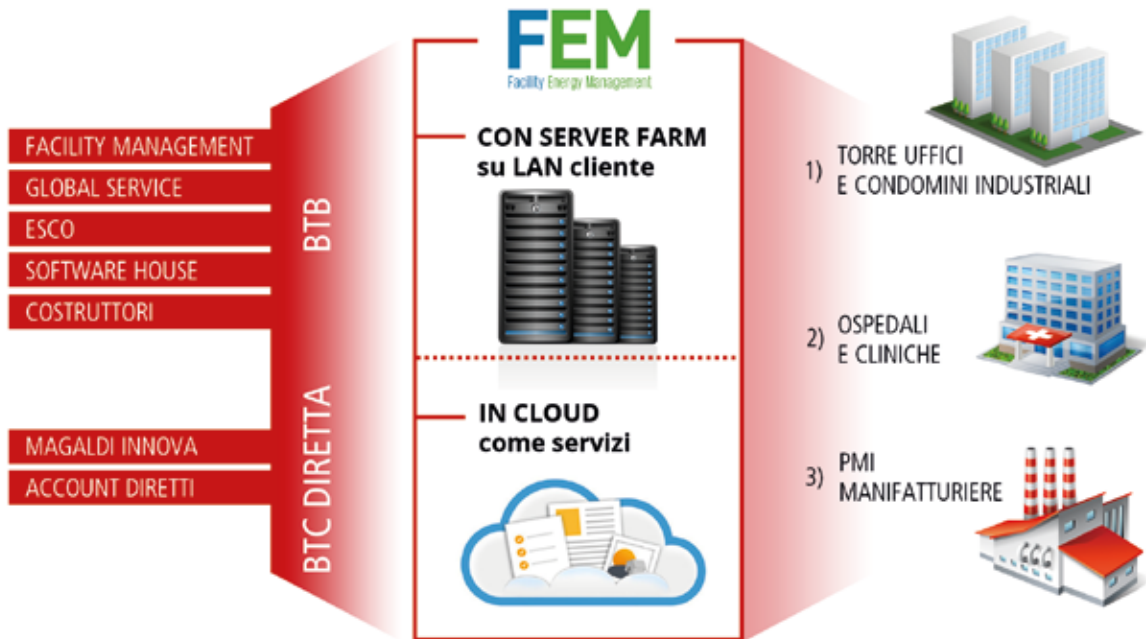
FACILITY MANAGEMENT
GLOBAL SERVICE
ESCO
SOFTWARE HOUSE
COSTRUTTORI

BTB

MAGALDI INNOVA
ACCOUNT DIRETTI

BTC DIRETTA

FEM
Facility Energy Management

CON SERVER FARM
su LAN cliente

IN CLOUD
come servizi

1) TORRE UFFICI
E CONDOMINI INDUSTRIALI

2) OSPEDALI
E CLINICHE

3) PMI
MANIFATTURIERE